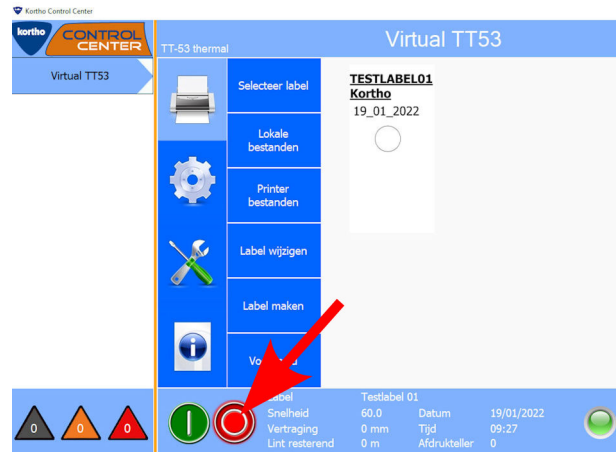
Kortho Control Center

kortho CONTROL CENTER

TT-53 thermal

Virtual TT53

Virtual TT53

Selecteer label

Lokale bestanden

Printer bestanden

Label wijzigen

Label maken

Vo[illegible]d

TESTLABEL01
Kortho
19_01_2022

0 0 0

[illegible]abel Testlabel 01
Snelheid 60.0 Datum 19/01/2022
Vertraging 0 mm Tijd 09:27
Lint resterend 0 m Afdrukteller 0